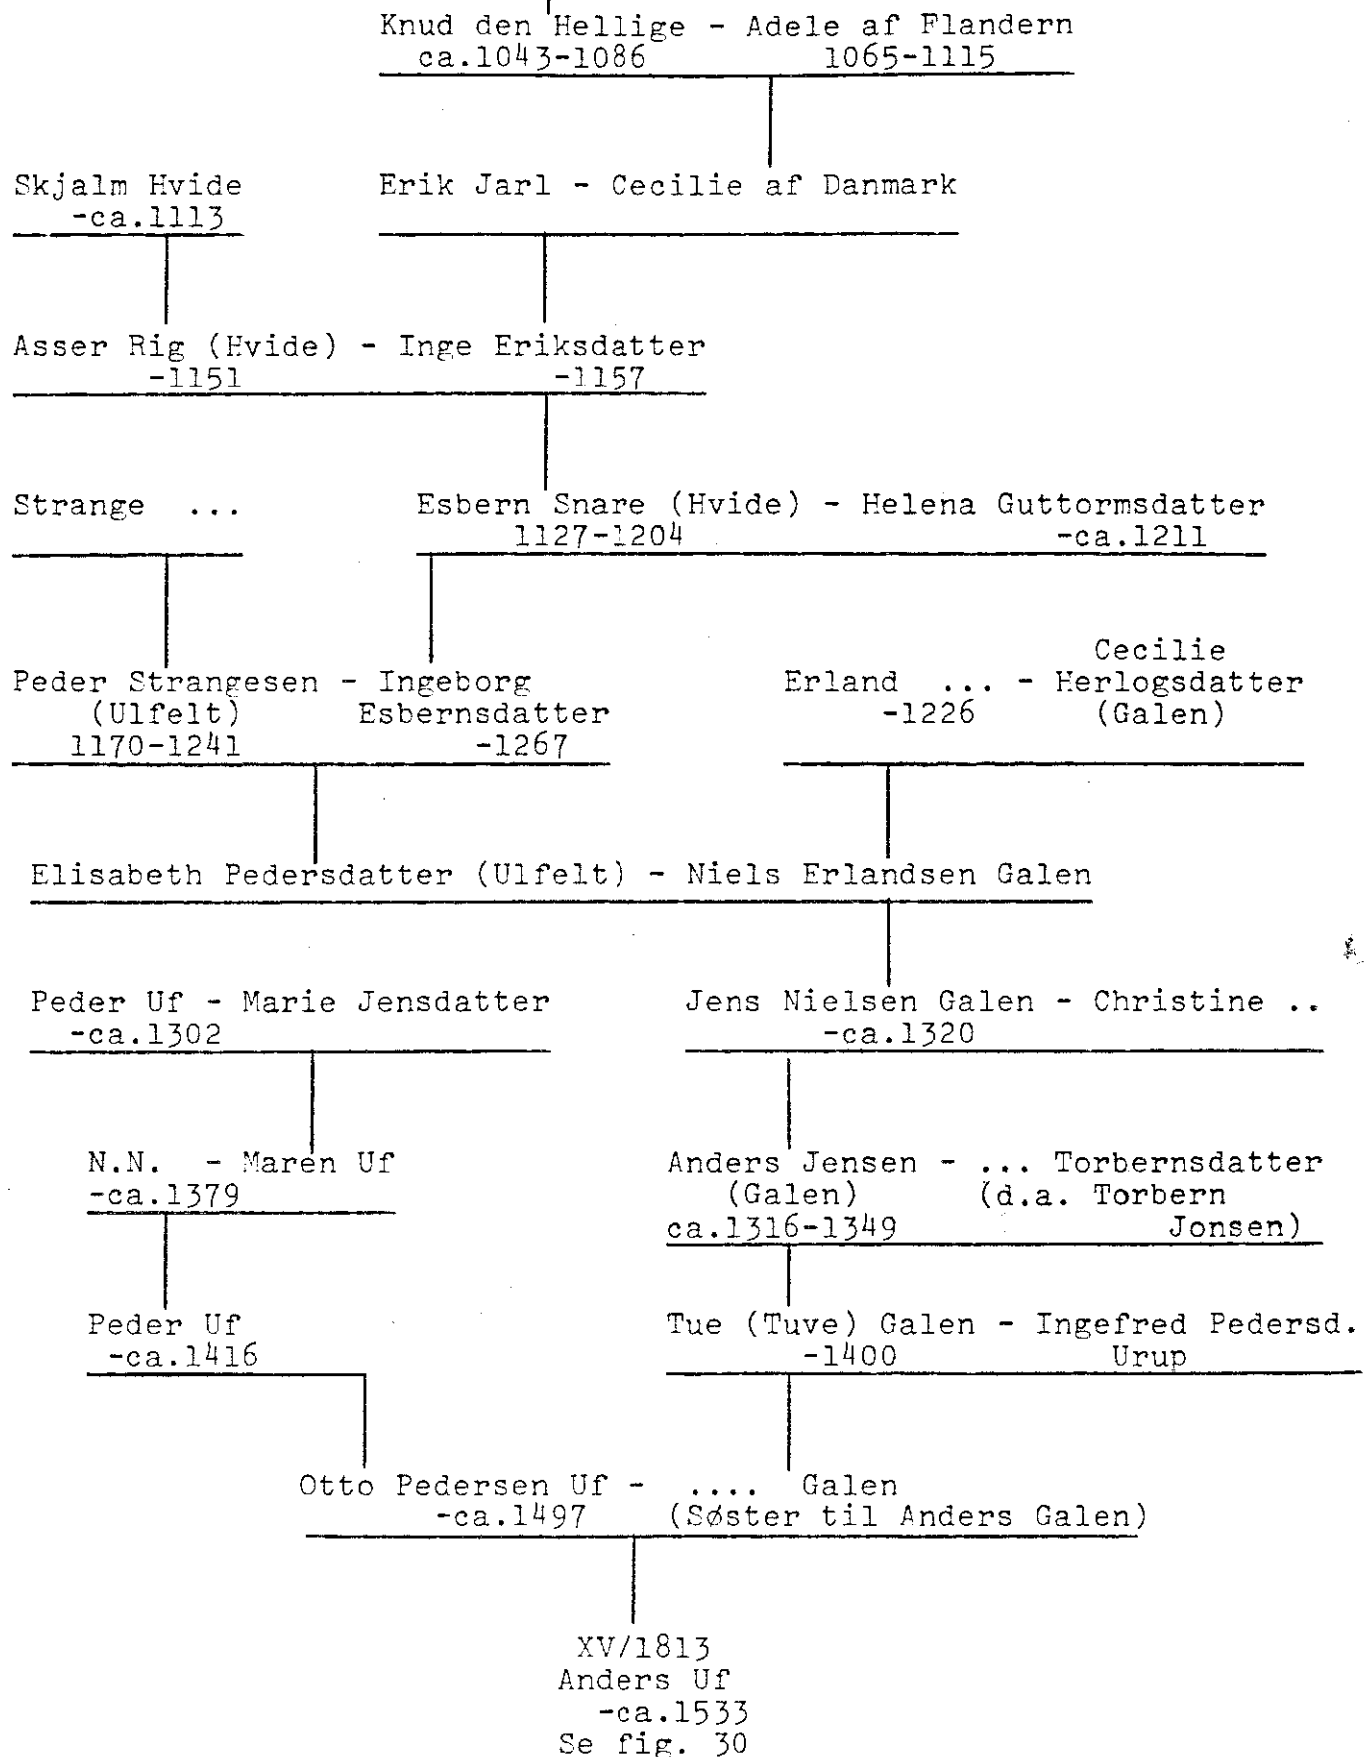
Knud den Hellige - Adele af Flandern
ca.1043-1086 1065-1115

Skjalm Hvide
-ca.1113

Erik Jarl - Cecilie af Danmark

Asser Rig (Hvide) - Inge Eriksdatter
-1151 -1157

Strange ...

Esbern Snare (Hvide) - Helena Guttormsdatter
1127-1204 -ca.1211

Peder Strangesen - Ingeborg
(Ulfelt) Esbernsdatter
1170-1241 -1267

Erland ... - Cecilie Herlogsdatter
-1226 (Galen)

Elisabeth Pedersdatter (Ulfelt) - Niels Erlandsen Galen

Peder Uf - Marie Jensdatter
-ca.1302

Jens Nielsen Galen - Christine ..
-ca.1320

N.N. - Maren Uf
-ca.1379

Anders Jensen - ... Torbernsdatter
(Galen) (d.a. Torbern
ca.1316-1349 Jonsen)

Peder Uf
-ca.1416

Tue (Tuve) Galen - Ingefred Pedersd.
-1400 Urup

Otto Pedersen Uf - .... Galen
-ca.1497 (Søster til Anders Galen)

XV/1813
Anders Uf
-ca.1533
Se fig. 30